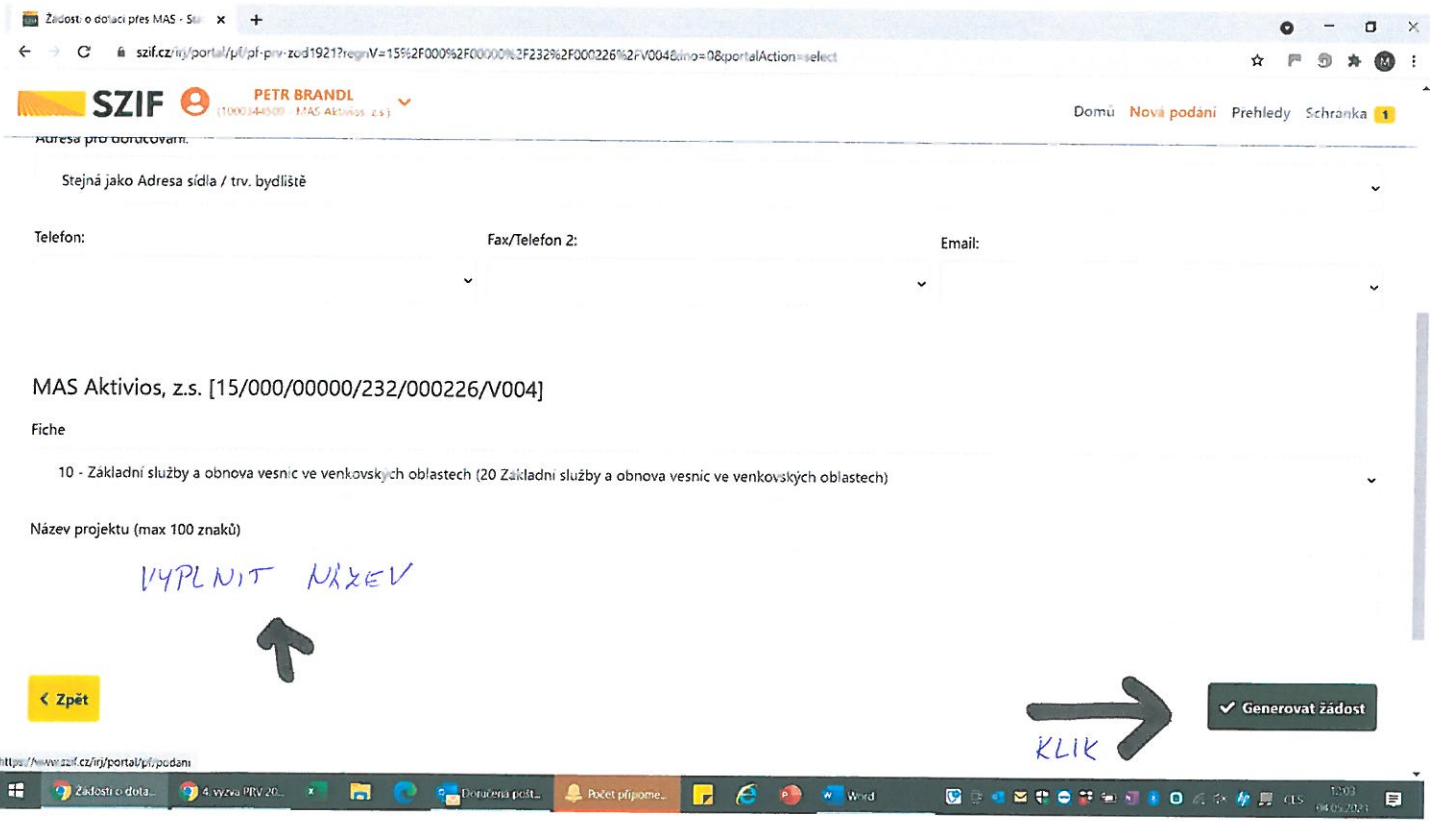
Žádosti o dotaci přes MAS - St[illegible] ×
szif.cz/irj/portal/pf/pf-prv-zod1921?regnV=15%2F000%2F00000%2F232%2F000226%2FV004&ino=0&portalAction=select

SZIF PETR BRANDL (1000344509 - MAS Aktivios, z.s.)
Domů Nová podání Přehledy Schránka 1

Adresa pro doručování:
Stejná jako Adresa sídla / trv. bydliště

Telefon:
Fax/Telefon 2:
Email:

MAS Aktivios, z.s. [15/000/00000/232/000226/V004]

Fiche
10 - Základní služby a obnova vesnic ve venkovských oblastech (20 Základní služby a obnova vesnic ve venkovských oblastech)

Název projektu (max 100 znaků)

VYPLNIT NÁZEV

< Zpět

✓ Generovat žádost

KLIK

https://www.szif.cz/irj/portal/pf/podani

Žádosti o dota... 4. výzva PRV 20... Doručená pošt... Počet připome... Word
CES 12:03 04.05.2021